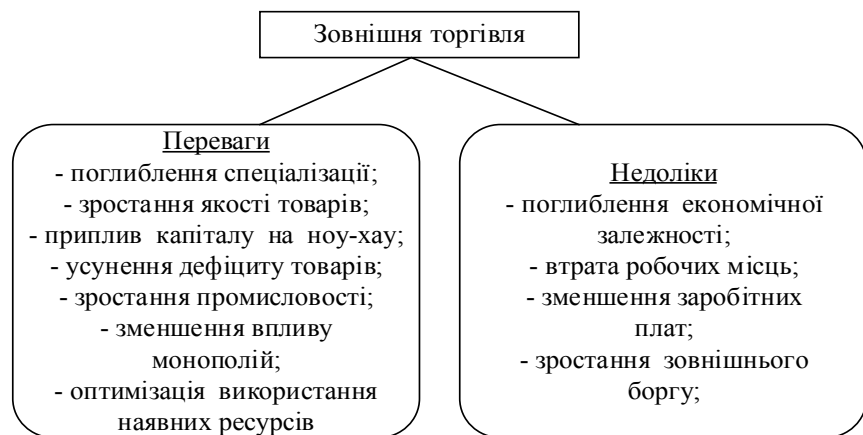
Зовнішня торгівля

Переваги
- поглиблення спеціалізації;
- зростання якості товарів;
- приплив капіталу на ноу-хау;
- усунення дефіциту товарів;
- зростання промисловості;
- зменшення впливу монополій;
- оптимізація використання наявних ресурсів

Недоліки
- поглиблення економічної залежності;
- втрата робочих місць;
- зменшення заробітних плат;
- зростання зовнішнього боргу;